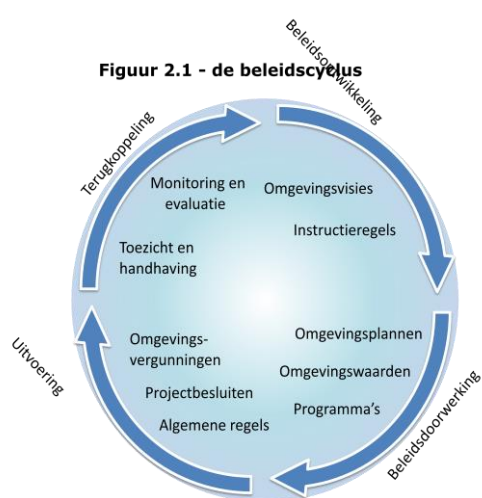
Figuur 2.1 - de beleidscyclus

Beleidsontwikkeling

Terugkoppeling

Monitoring en evaluatie

Omgevingsvisies

Instructieregels

Toezicht en handhaving

Omgevingsvergunningen

Omgevingsplannen

Omgevingswaarden

Projectbesluiten

Programma's

Algemene regels

Uitvoering

Beleidsdoorwerking